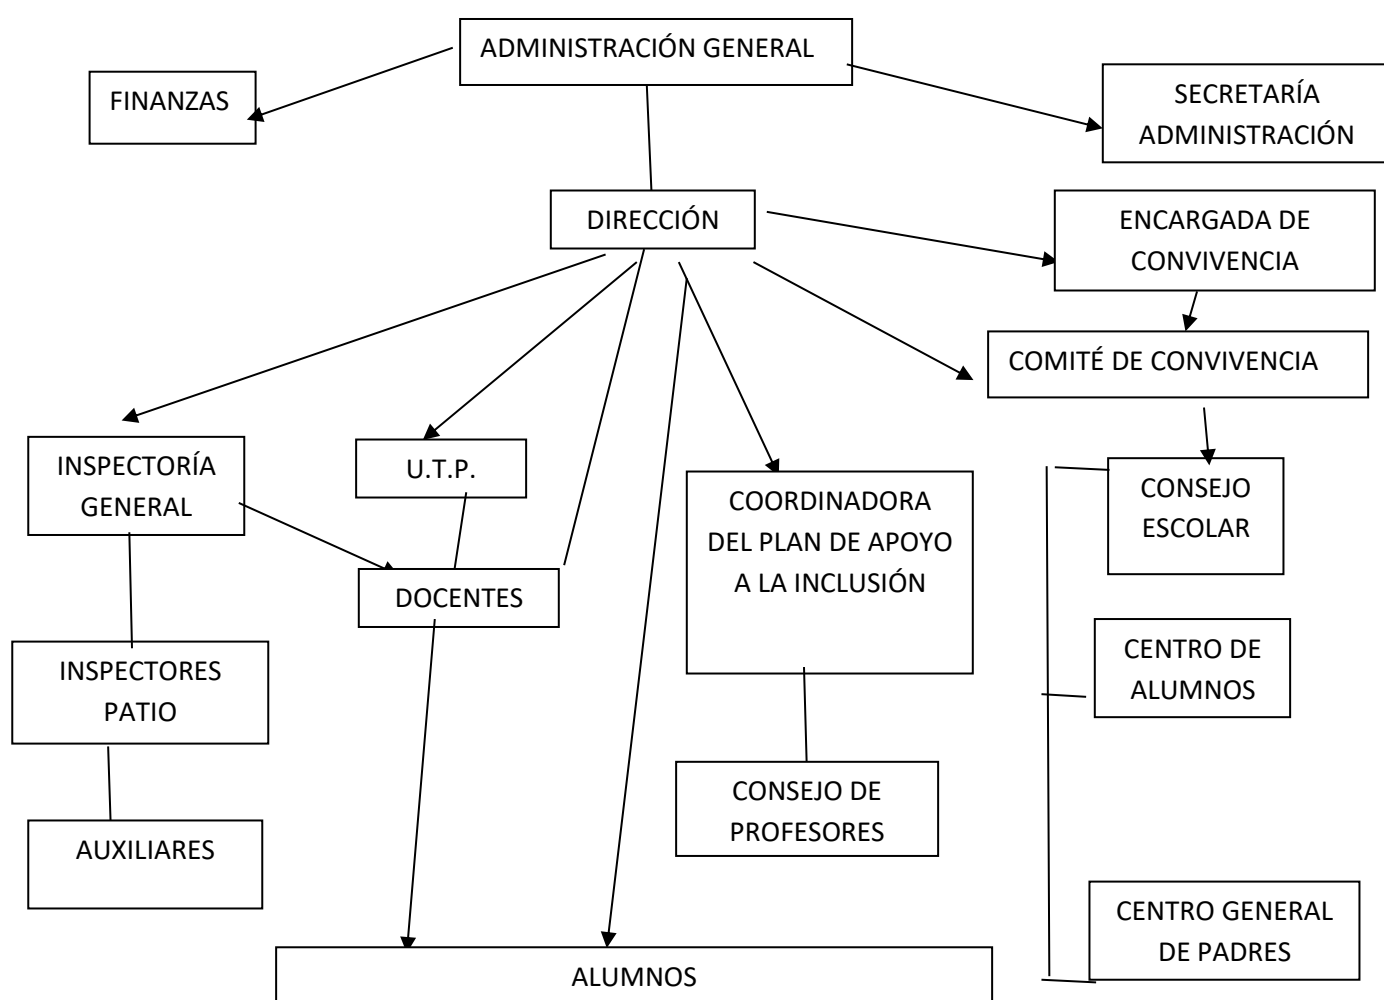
ADMINISTRACIÓN GENERAL

FINANZAS

SECRETARÍA ADMINISTRACIÓN

DIRECCIÓN

ENCARGADA DE CONVIVENCIA

COMITÉ DE CONVIVENCIA

INSPECTORÍA GENERAL

U.T.P.

COORDINADORA DEL PLAN DE APOYO A LA INCLUSIÓN

CONSEJO ESCOLAR

DOCENTES

INSPECTORES PATIO

CENTRO DE ALUMNOS

CONSEJO DE PROFESORES

AUXILIARES

CENTRO GENERAL DE PADRES

ALUMNOS